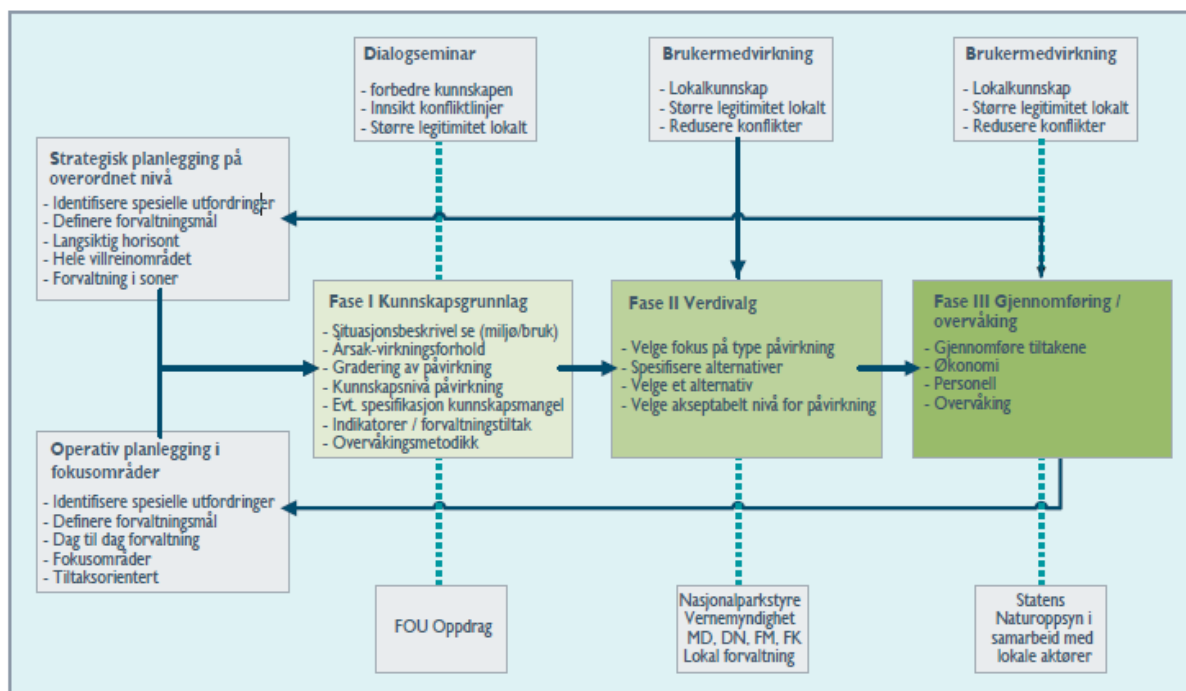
Dialogseminar
- forbedre kunnskapen
- Innsikt konfliktlinjer
- Større legitimitet lokalt

Brukermedvirkning
- Lokalkunnskap
- Større legitimitet lokalt
- Redusere konflikter

Brukermedvirkning
- Lokalkunnskap
- Større legitimitet lokalt
- Redusere konflikter

Strategisk planlegging på overordnet nivå
- Identifisere spesielle utfordringer
- Definere forvaltningsmål
- Langsiktig horisont
- Hele villreinområdet
- Forvaltning i soner

Fase I Kunnskapsgrunnlag
- Situasjonsbeskrivel se (miljø/bruk)
- Årsak-virkningsforhold
- Gradering av påvirkning
- Kunnskapsnivå påvirkning
- Evt. spesifikasjon kunnskapsmangel
- Indikatorer / forvaltningstiltak
- Overvåkingsmetodikk

Fase II Verdivalg
- Velge fokus på type påvirkning
- Spesifisere alternativer
- Velge et alternativ
- Velge akseptabelt nivå for påvirkning

Fase III Gjennomføring / overvåking
- Gjennomføre tiltakene
- Økonomi
- Personell
- Overvåking

Operativ planlegging i fokusområder
- Identifisere spesielle utfordringer
- Definere forvaltningsmål
- Dag til dag forvaltning
- Fokusområder
- Tiltaksorientert

FOU Oppdrag

Nasjonalparkstyre
Vernemyndighet
MD, DN, FM, FK
Lokal forvaltning

Statens
Naturoppsyn i
samarbeid med
lokale aktører